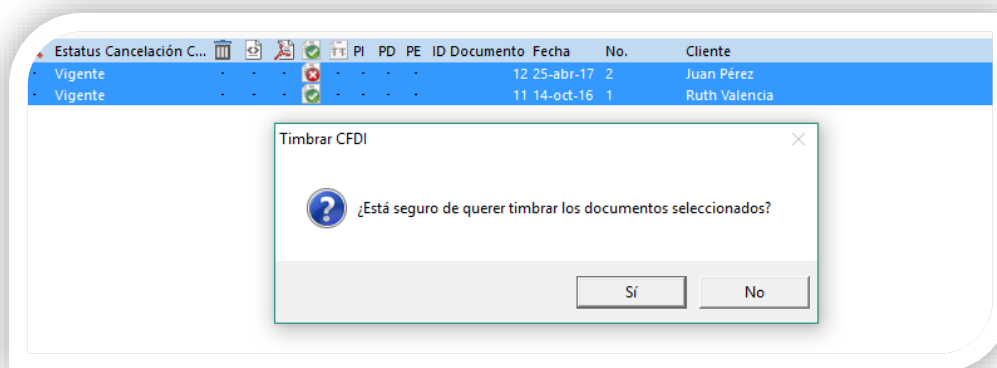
| Estatus | Cancelación C... | | | | | | PI | PD | PE | ID Documento | Fecha | No. | Cliente |
|---|---|---|---|---|---|---|---|---|---|---|---|---|---|
| Vigente | | · | · | · | | · | · | · | · | 12 | 25-abr-17 | 2 | Juan Pérez |
| Vigente | | · | · | · | | · | · | · | · | 11 | 14-oct-16 | 1 | Ruth Valencia |

Timbrar CFDI

¿Está seguro de querer timbrar los documentos seleccionados?

Sí

No